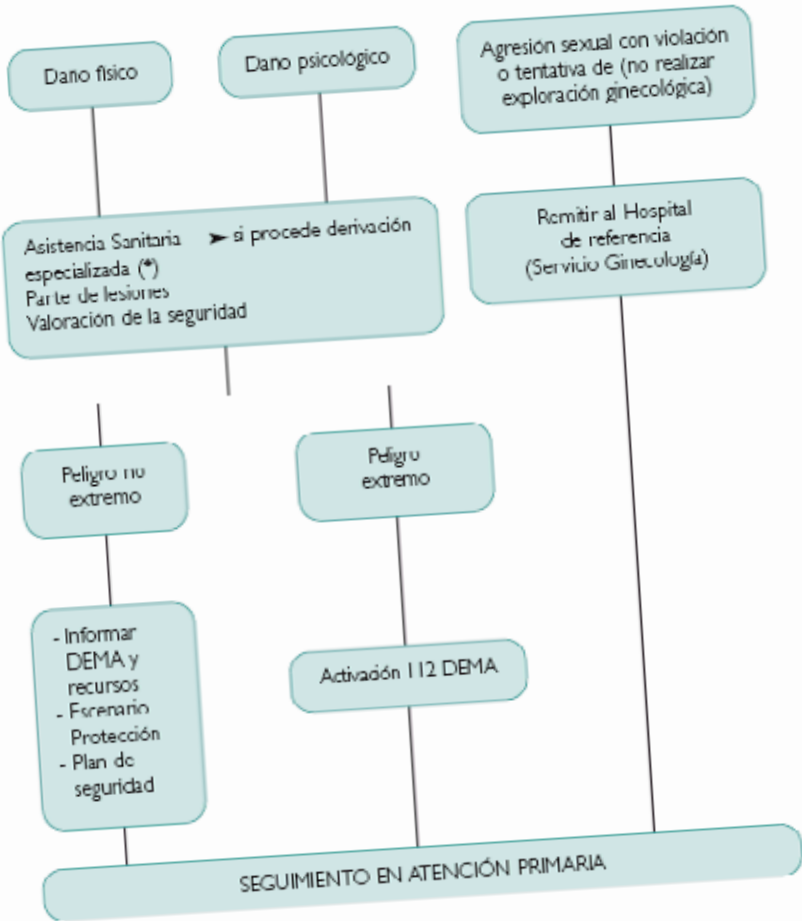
Daño físico

Daño psicológico

Agresión sexual con violación o tentativa de (no realizar exploración ginecológica)

Asistencia Sanitaria ➤ si procede derivación especializada (*)
Parte de lesiones
Valoración de la seguridad

Remitir al Hospital de referencia (Servicio Ginecología)

Peligro no extremo

Peligro extremo

- Informar DEMA y recursos
- Escenario Protección
- Plan de seguridad

Activación 112 DEMA

SEGUIMIENTO EN ATENCIÓN PRIMARIA